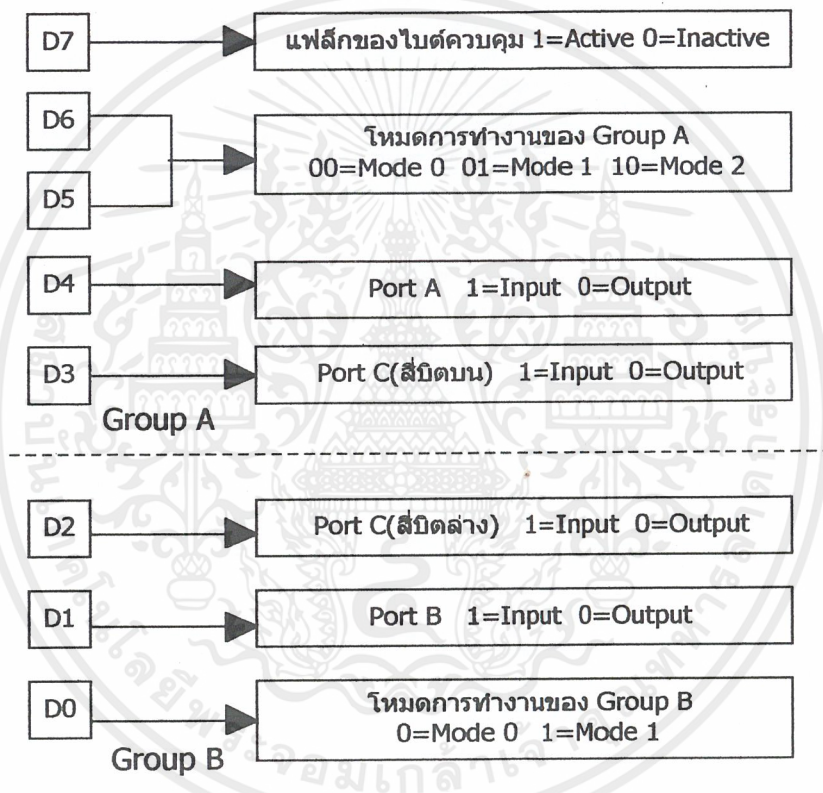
D7

แฟล็กของไบต์ควบคุม 1=Active 0=Inactive

D6

D5

โหมดการทำงานของ Group A
00=Mode 0 01=Mode 1 10=Mode 2

D4

Port A 1=Input 0=Output

D3

Port C(สี่บิตบน) 1=Input 0=Output

Group A

D2

Port C(สี่บิตล่าง) 1=Input 0=Output

D1

Port B 1=Input 0=Output

D0

โหมดการทำงานของ Group B
0=Mode 0 1=Mode 1

Group B